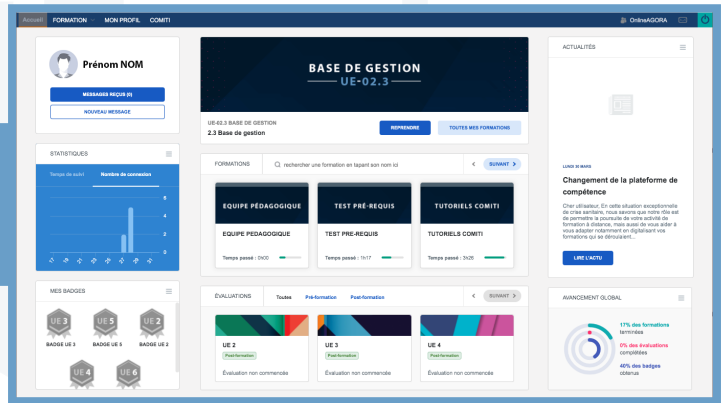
Accueil FORMATION MON PROFIL COMITI

OnlineAGORA

Prénom NOM

MESSAGES REÇUS (0)

NOUVEAU MESSAGE

STATISTIQUES

Temps de suivi

Nombre de connexion

6
4
2
0

MES BADGES

UE 3
BADGE UE 3

UE 5
BADGE UE 5

UE 2
BADGE UE 2

UE 4

UE 6

BASE DE GESTION
UE-02.3

UE-02.3 BASE DE GESTION
2.3 Base de gestion

REPRENDRE

TOUTES MES FORMATIONS

FORMATIONS

rechercher une formation en tapant son nom ici

SUIVANT

EQUIPE PÉDAGOGIQUE
EQUIPE PEDAGOGIQUE
Temps passé : 0h00

TEST PRÉ-REQUIS
TEST PRE-REQUIS
Temps passé : 1h17

TUTORIELS COMITI
TUTORIELS COMITI
Temps passé : 3h26

ÉVALUATIONS

Toutes Pré-formation Post-formation

SUIVANT

UE 2
Post-formation
Évaluation non commencée

UE 3
Post-formation
Évaluation non commencée

UE 4
Post-formation
Évaluation non commencée

ACTUALITÉS

LUNDI 30 MARS

Changement de la plateforme de compétence

Cher utilisateur, En cette situation exceptionnelle de crise sanitaire, nous savons que notre rôle est de permettre la poursuite de votre activité de formation à distance, mais aussi de vous aider à vous adapter notamment en digitalisant vos formations qui se déroulaient...

LIRE L'ACTU

AVANCEMENT GLOBAL

11% des formations terminées

0% des évaluations complétées

40% des badges obtenus